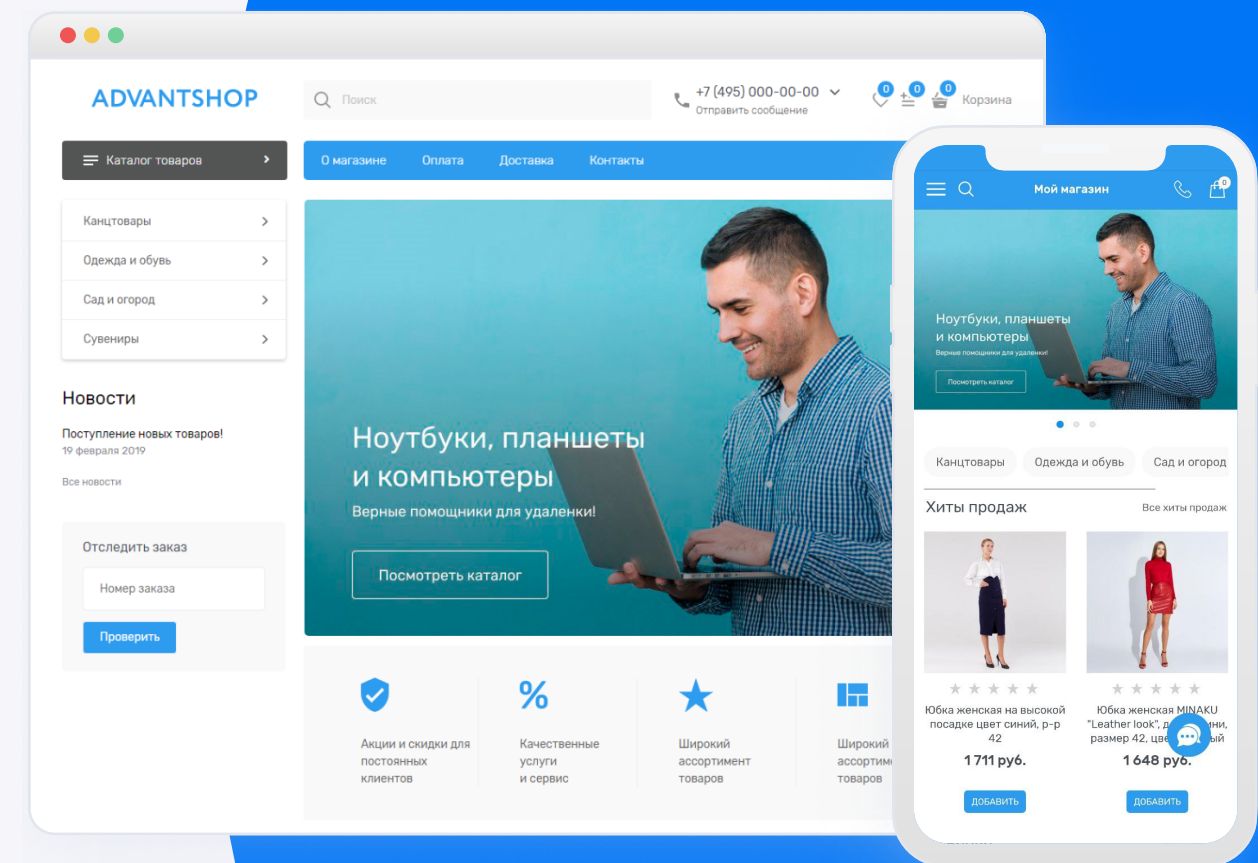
ADVANTSHOP

Поиск

+7 (495) 000-00-00
Отправить сообщение

0 0 0 Корзина

Каталог товаров

О магазине Оплата Доставка Контакты

Канцтовары
Одежда и обувь
Сад и огород
Сувениры

Новости

Поступление новых товаров!
19 февраля 2019

Все новости

Отследить заказ

Номер заказа

Проверить

Ноутбуки, планшеты и компьютеры
Верные помощники для удаленки!

Посмотреть каталог

%

Акции и скидки для постоянных клиентов

Качественные услуги и сервис

Широкий ассортимент товаров

Широкий ассортим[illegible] товаров

Мой магазин

0

Ноутбуки, планшеты и компьютеры
Верные помощники для удаленки!

Посмотреть каталог

Канцтовары Одежда и обувь Сад и огород

Хиты продаж Все хиты продаж

Юбка женская на высокой посадке цвет синий, р-р 42
1 711 руб.
ДОБАВИТЬ

Юбка женская MINAKU "Leather look", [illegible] размер 42, цве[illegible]
1 648 руб.
ДОБАВИТЬ